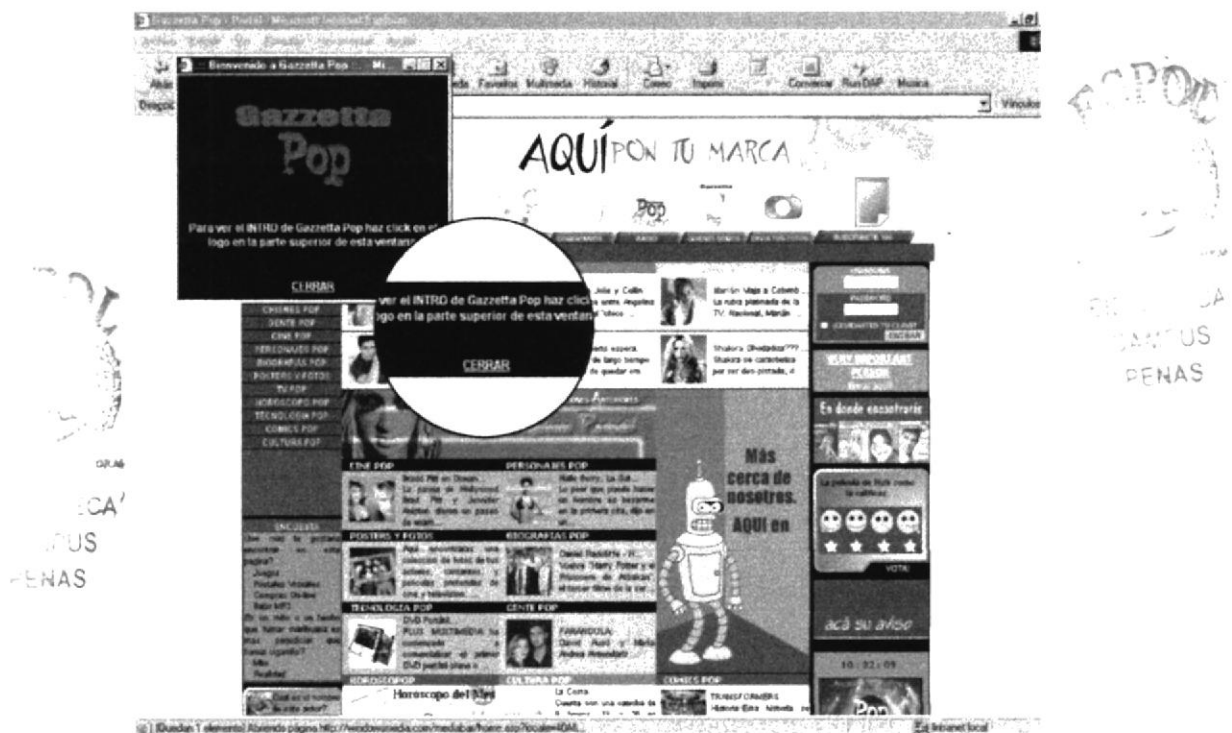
Gazzetta Pop - Portal - Microsoft Internet Explorer

Bienvenido a Gazzetta Pop ... Mi...

Gazzetta Pop

Para ver el INTRO de Gazzetta Pop haz click en el logo en la parte superior de esta ventana

CERRAR

ver el INTRO de Gazzetta Pop haz click en logo en la parte superior de esta ventan

CERRAR

AQUÍ PON TU MARCA

Favoritos Multimedia Historial Correo Imprimir Comentar Messenger Música

Vínculos

CHISMES POP
GENTE POP
CINE POP
PERSONAJES POP
BIOGRAFIAS POP
POSTERS Y FOTOS
TV POP
HOROSCOPO POP
TECNOLOGIA POP
COMICS POP
CULTURA POP

CINE POP
PERSONAJES POP
POSTERS Y FOTOS
BIOGRAFIAS POP
TECNOLOGIA POP
GENTE POP
HOROSCOPO POP
CULTURA POP
COMICS POP

Horoscopo del Mes

Más cerca de nosotros. AQUÍ en

En donde encontrarlo

acá su aviso

VOTE

10:32:09

ENCUESTA

ESPOL
BIBLIOTECA
CAMPUS
PEÑAS

Intranet local